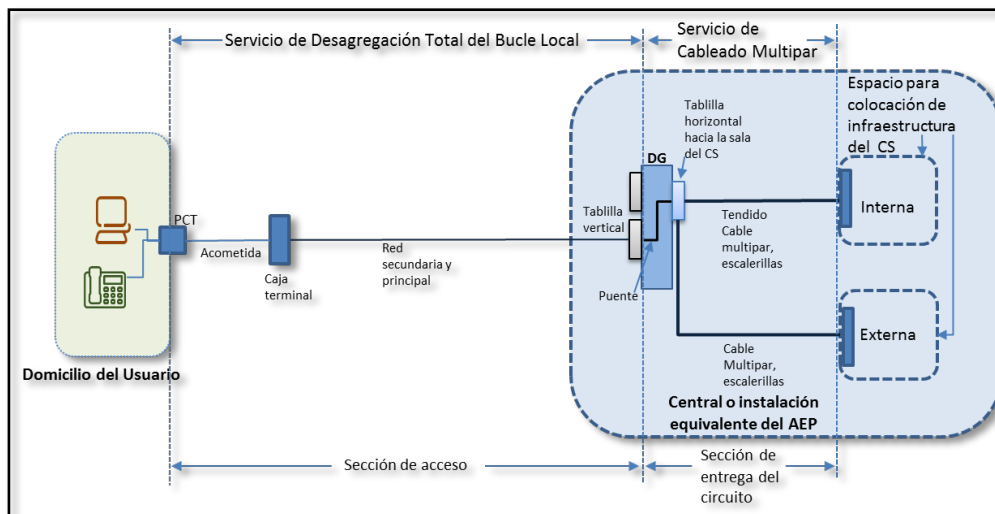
Servicio de Desagregación Total del Bucle Local

Servicio de Cableado Multipar

Espacio para colocación de infraestructura del CS

Tablilla horizontal hacia la sala del CS

DG

Tablilla vertical

Tendido Cable multipar, escalerillas

Interna

PCT

Acometida

Caja terminal

Red secundaria y principal

Puente

Externa

Cable Multipar, escalerillas

Domicilio del Usuario

Central o instalación equivalente del AEP

Sección de acceso

Sección de entrega del circuito